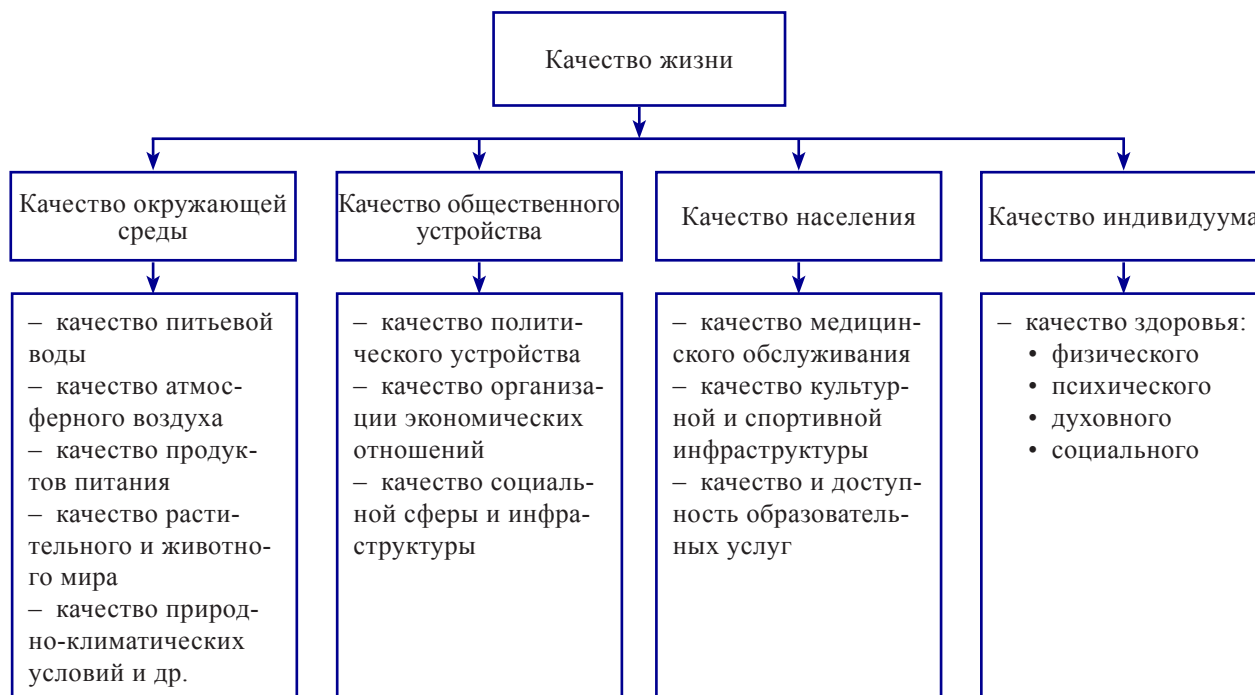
Качество жизни

Качество окружающей среды

– качество питьевой воды
– качество атмосферного воздуха
– качество продуктов питания
– качество растительного и животного мира
– качество природно-климатических условий и др.

Качество общественного устройства

– качество политического устройства
– качество организации экономических отношений
– качество социальной сферы и инфраструктуры

Качество населения

– качество медицинского обслуживания
– качество культурной и спортивной инфраструктуры
– качество и доступность образовательных услуг

Качество индивидуума

– качество здоровья:
• физического
• психического
• духовного
• социального